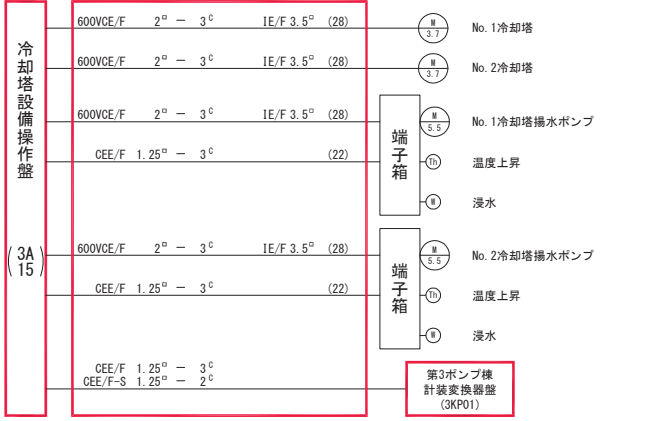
冷却塔設備操作盤

(3A 15)

600VCE/F $2^{□}$ − $3^{C}$ IE/F $3.5^{□}$ (28)

600VCE/F $2^{□}$ − $3^{C}$ IE/F $3.5^{□}$ (28)

600VCE/F $2^{□}$ − $3^{C}$ IE/F $3.5^{□}$ (28)

CEE/F $1.25^{□}$ − $3^{C}$ (22)

600VCE/F $2^{□}$ − $3^{C}$ IE/F $3.5^{□}$ (28)

CEE/F $1.25^{□}$ − $3^{C}$ (22)

CEE/F $1.25^{□}$ − $3^{C}$
CEE/F-S $1.25^{□}$ − $2^{C}$

M 3.7 No.1冷却塔

M 3.7 No.2冷却塔

端子箱

M 5.5 No.1冷却塔揚水ポンプ

Th 温度上昇

W 浸水

端子箱

M 5.5 No.2冷却塔揚水ポンプ

Th 温度上昇

W 浸水

第3ポンプ棟
計装変換器盤
(3KP01)